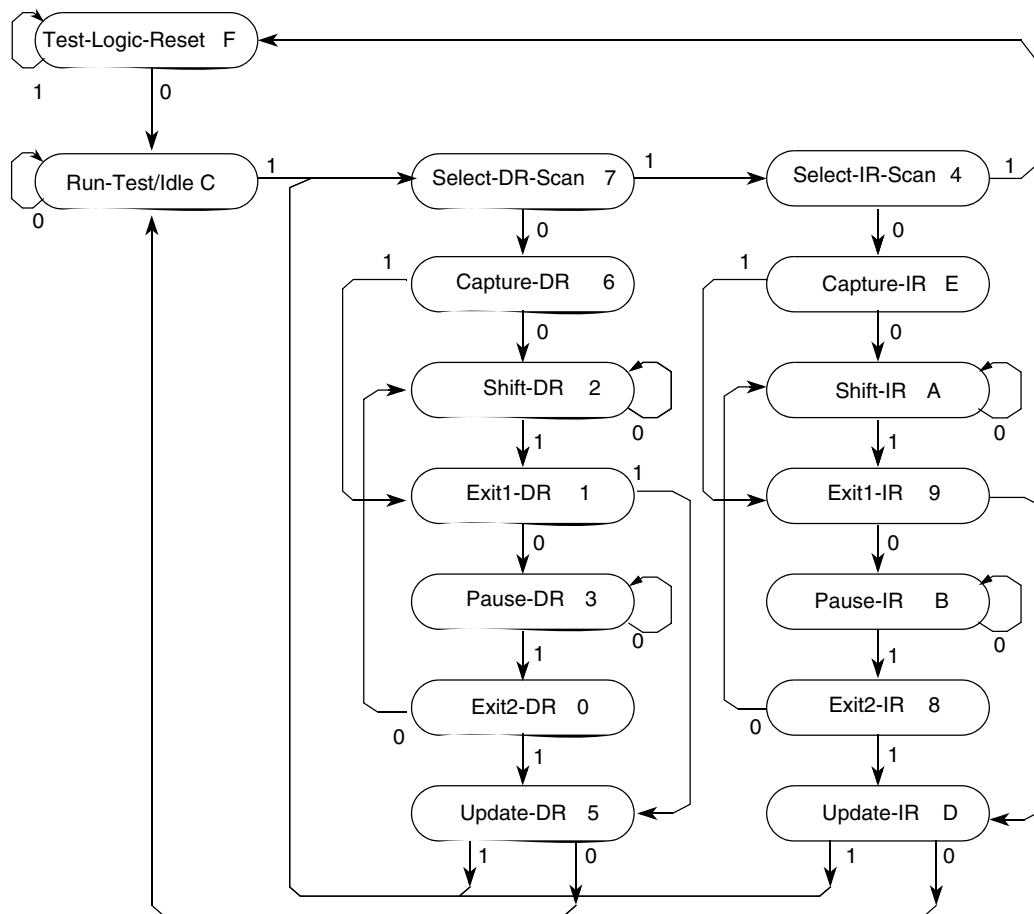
Test-Logic-Reset F
1
0
Run-Test/Idle C
0
1
Select-DR-Scan 7
1
Select-IR-Scan 4
1
0
0
1
Capture-DR 6
1
Capture-IR E
0
0
Shift-DR 2
Shift-IR A
0
0
1
1
Exit1-DR 1
1
Exit1-IR 9
0
0
Pause-DR 3
Pause-IR B
0
0
1
1
Exit2-DR 0
Exit2-IR 8
0
0
1
1
Update-DR 5
Update-IR D
1
0
1
0